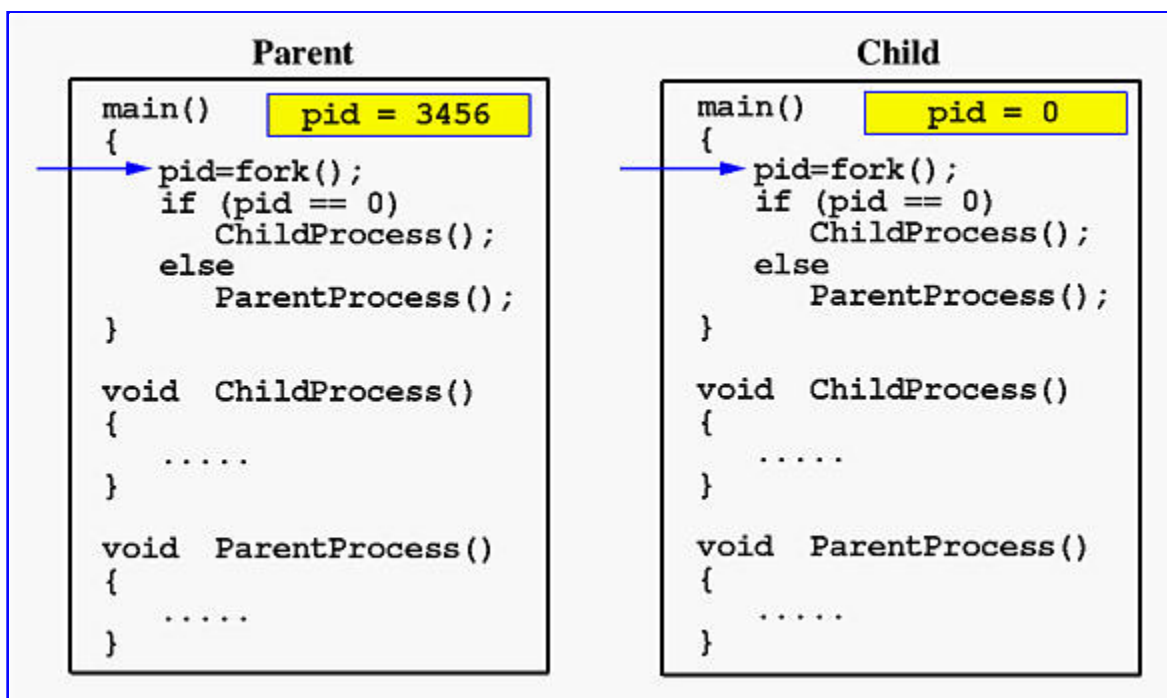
Parent

```
main()          pid = 3456
{
   pid=fork();
   if (pid == 0)
      ChildProcess();
   else
      ParentProcess();
}

void  ChildProcess()
{
   .....
}

void  ParentProcess()
{
   .....
}
```

Child

```
main()          pid = 0
{
   pid=fork();
   if (pid == 0)
      ChildProcess();
   else
      ParentProcess();
}

void  ChildProcess()
{
   .....
}

void  ParentProcess()
{
   .....
}
```